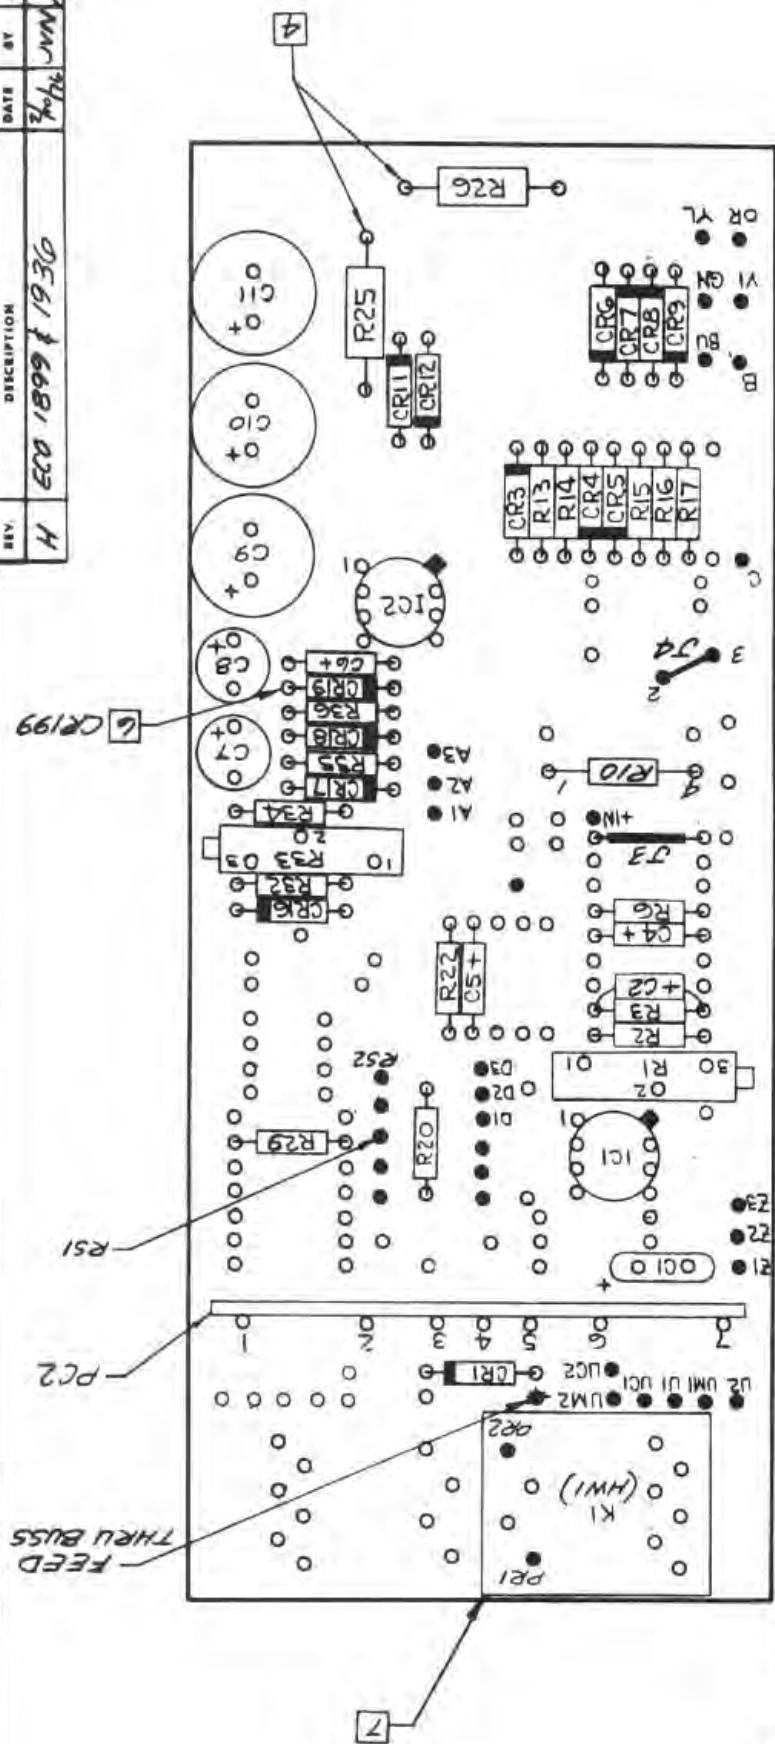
| REV. | DESCRIPTION | DATE | BY |
|---|---|---|---|
| H | ECO 1899 & 1936 | 2/10/76 | JWN |

4

R26

R25

C11

C10

C9

CR11 CR12

CR6 CR7 CR8 CR9

OR YL

VI GN

B BU

CR3 R13 R14 CR4 CR5 R15 R16 R17

C

IC2

1

J4

3

2

C8

C6+

CR19

R36

CR18

R35

CR17

C7

6 CR199

A3

A2

A1

R10

1

4

R34

R33

3 2 1

+IN

J3

R32

CR16

R6

C4+

R22

C5+

+C2

R3

R2

R52

D3

D2

D1

3 2 1

R1

R29

R20

IC1

1

RS1

E3

E2

E1

OC1

+

PC2

1 2 3 4 5 6 7

CR1

UC2

UM2

UC1 U1 UM1 U2

PR2

K1

(HM1)

PR1

FEED THRU BUSS

7